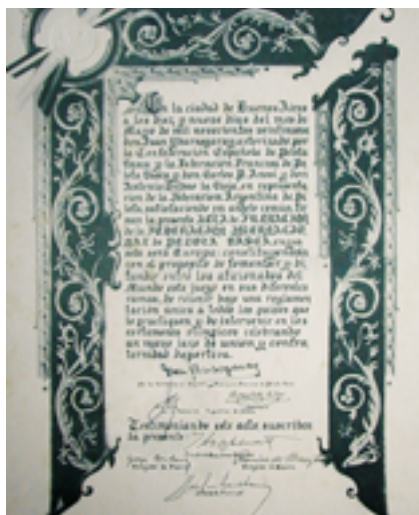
En la ciudad de Buenos Aires a los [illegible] días del mes de Mayo de mil novecientos veintinueve don Juan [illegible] por la Federación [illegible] de Pelota Vasca y la Federación Francesa de Pelota Vasca y don Carlos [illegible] y don Antonio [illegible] en representación de la Federación Argentina de Pelota, declarando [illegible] la presente ACTA de FUNDACIÓN de la FEDERACIÓN INTERNACIONAL de PELOTA VASCA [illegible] este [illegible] tiene como fin el propósito de fomentar y difundir entre los aficionados del Mundo este juego en sus diferentes ramas, de reunir bajo una reglamentación única a todos los países que lo practiquen y de intervenir en los certámenes Olímpicos celebrando un mayor lazo de unión y confraternidad deportiva.

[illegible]

Testimoniando este acta suscriben la presente

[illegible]